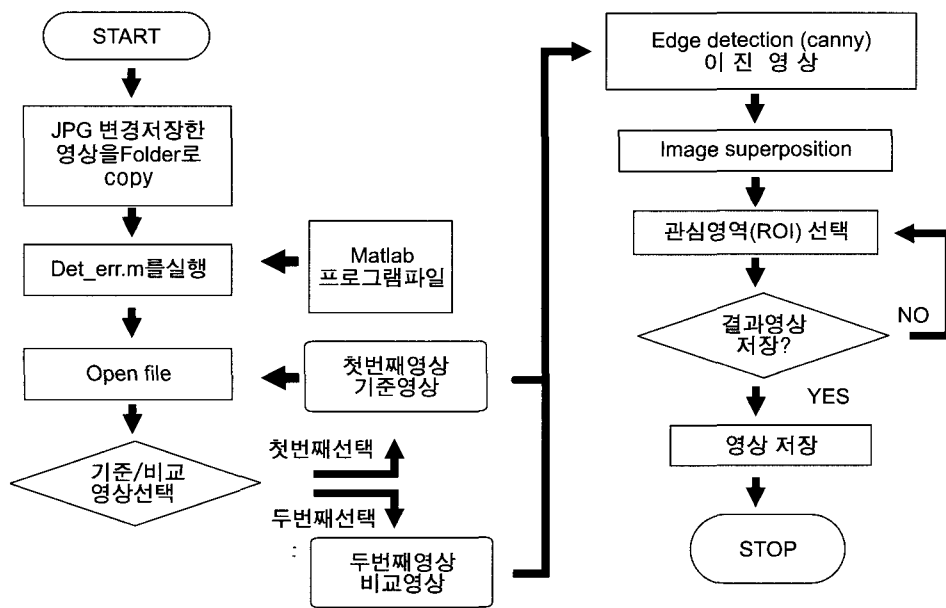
START

JPG 변경저장한 영상을Folder로 copy

Det_err.m를실행

Matlab 프로그램파일

Open file

첫번째영상 기준영상

기준/비교 영상선택

첫번째선택

두번째선택

:

두번째영상 비교영상

Edge detection (canny) 이 진 영 상

Image superposition

관심영역(ROI) 선택

결과영상 저장?

NO

YES

영상 저장

STOP